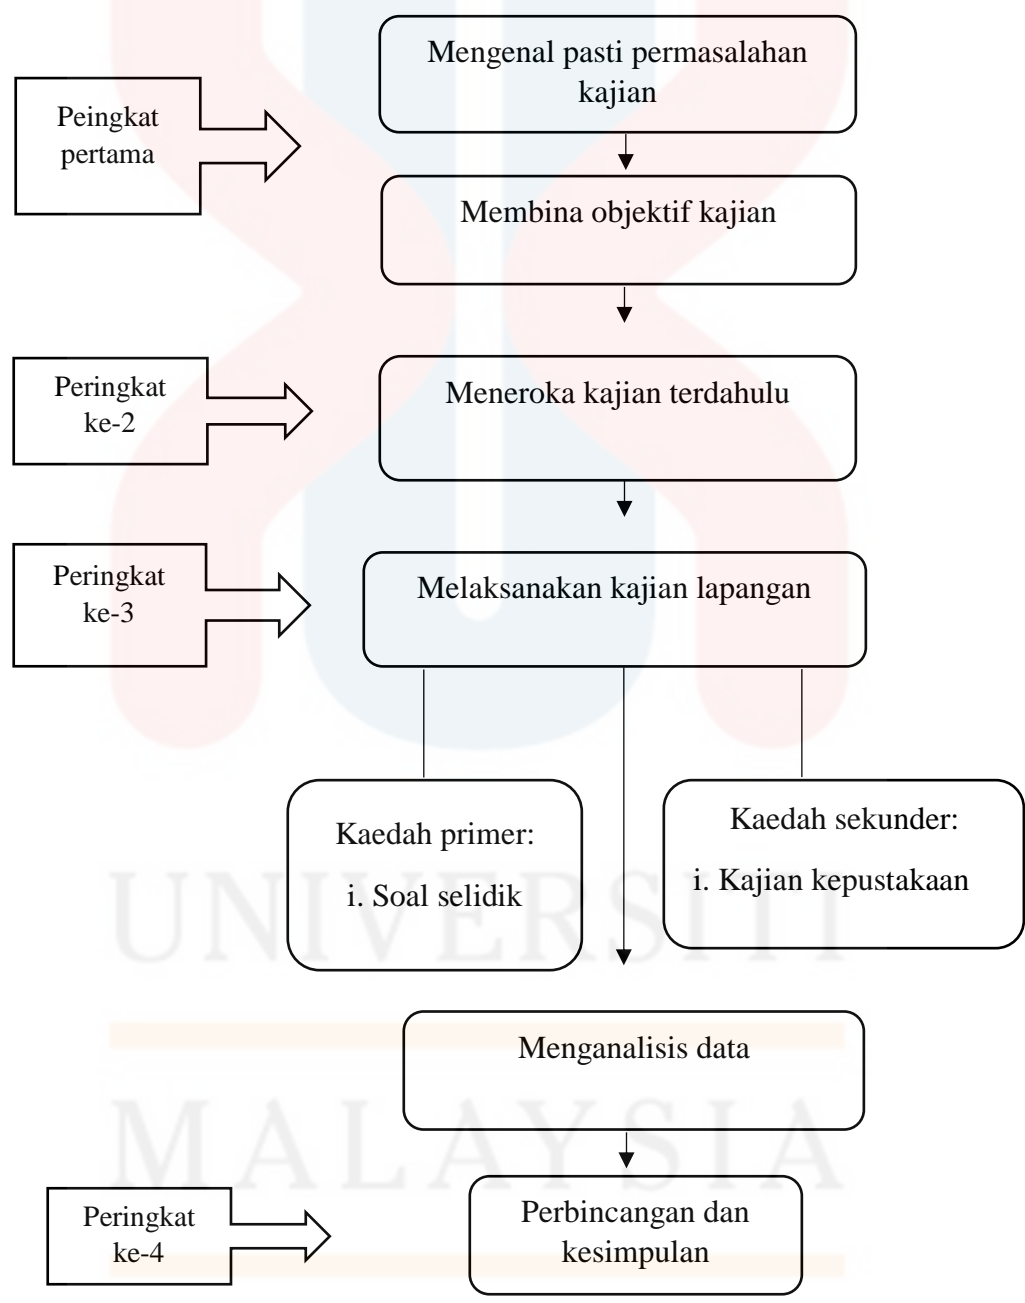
Peingkat pertama

Mengenal pasti permasalahan kajian

Membina objektif kajian

Peringkat ke-2

Meneroka kajian terdahulu

Peringkat ke-3

Melaksanakan kajian lapangan

Kaedah primer:

i. Soal selidik

Kaedah sekunder:

i. Kajian kepustakaan

Menganalisis data

Peringkat ke-4

Perbincangan dan kesimpulan

UNIVERSITI

MALAYSIA